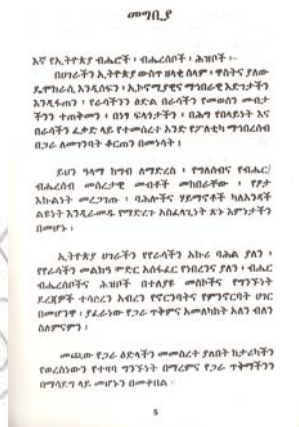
መግቢያ

እኛ የኢትዮጵያ ብሔሮች ፣ ብሔረሰቦች ፣ ሕዝቦች ፦

በሀገራችን ኢትዮጵያ ውስጥ ዘላቂ ሰላም ፣ ዋስትና ያለው ዲሞክራሲ እንዲሰፍን ፣ ኢኮኖሚያዊና ማኅበራዊ እድገታችን እንዲፋጠን ፣ የራሳችንን ዕድል በራሳችን የመወሰን መብታችንን ተጠቅመን ፣ በነፃ ፍላጎታችን ፣ በሕግ የበላይነት እና በራሳችን ፈቃድ ላይ የተመሰረተ አንድ የፖለቲካ ማኅበረሰብ በጋራ ለመገንባት ቆርጠን በመነሳት ፣

ይህን ዓላማ ከግብ ለማድረስ ፣ የግለሰብና የብሔር/ ብሔረሰብ መሰረታዊ መብቶች መከበራቸው ፣ የፆታ እኩልነት መረጋገጡ ፣ ባሕሎችና ሃይማኖቶች ካለአንዳች ልዩነት እንዲራመዱ የማድረጉ አስፈላጊነት ጽኑ እምነታችን በመሆኑ ፣

ኢትዮጵያ ሀገራችን የየራሳችን አኩሪ ባሕል ያለን ፣ የየራሳችን መልክዓ ምድር አሰፋፈር የነበረንና ያለን ፣ ብሔር ብሔረሰቦችና ሕዝቦች በተለያዩ መስኮችና የግንኙነት ደረጃዎች ተሳስረን አብረን የኖርንባትና የምንኖርባት ሀገር በመሆንዋ ፣ ያፈራነው የጋራ ጥቅምና አመለካከት አለን ብለን ስለምናምን ፣

መጪው የጋራ ዕድላችን መመስረት ያለበት ኪታሪካችን የወረስነውን የተዛባ ግንኙነት በማረምና የጋራ ጥቅማችንን በማሳደግ ላይ መሆኑን በመቀበል ፣

5